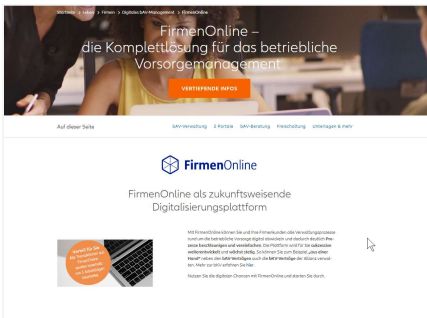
Startseite > Leben > Firmen > Digitales bAV-Management > FirmenOnline

FirmenOnline – die Komplettlösung für das betriebliche Vorsorgemanagement

VERTIEFENDE INFOS

Auf dieser Seite

bAV-Verwaltung

3 Portale

bAV-Beratung

Freischaltung

Unterlagen & mehr

FirmenOnline

FirmenOnline als zukunftsweisende Digitalisierungsplattform

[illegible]

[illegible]